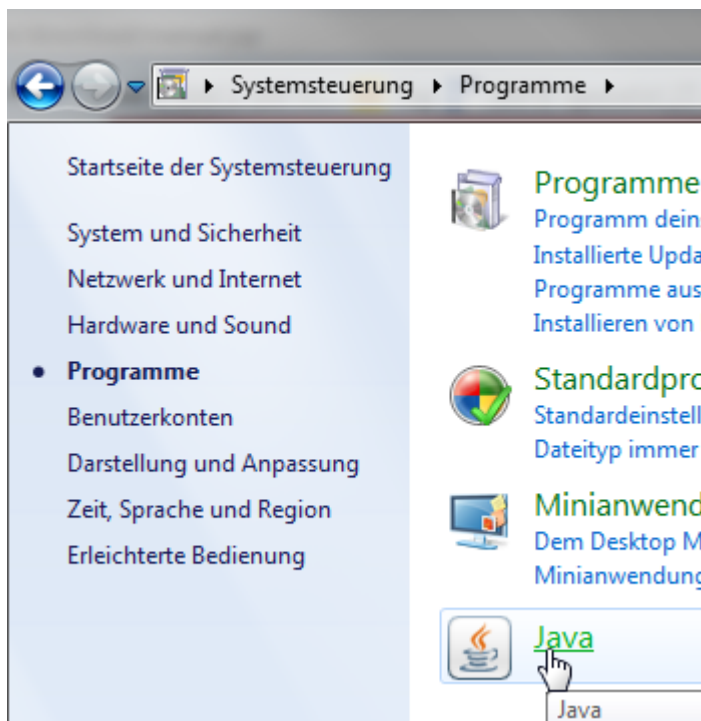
▸ Systemsteuerung ▸ Programme ▸

Startseite der Systemsteuerung

System und Sicherheit
Netzwerk und Internet
Hardware und Sound
• Programme
Benutzerkonten
Darstellung und Anpassung
Zeit, Sprache und Region
Erleichterte Bedienung

Programme
Programm dein
Installierte Upda
Programme aus
Installieren von

Standardpro
Standardeinstell
Dateityp immer

Minianwend
Dem Desktop M
Minianwendung

Java
Java